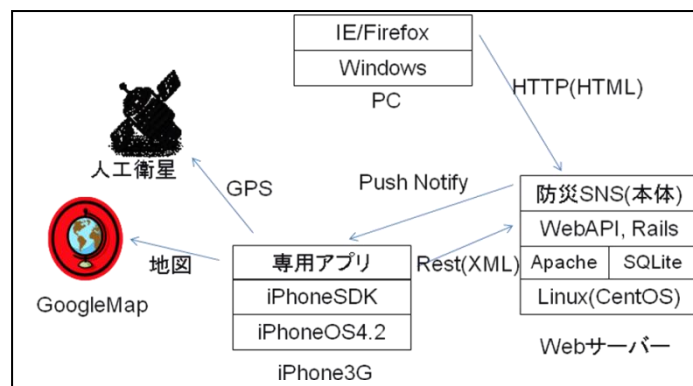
IE/Firefox
Windows
PC

HTTP(HTML)

人工衛星

GPS

Push Notify

防災SNS(本体)
WebAPI, Rails
Apache
SQLite
Linux(CentOS)

Webサーバー

地図

GoogleMap

専用アプリ
iPhoneSDK
iPhoneOS4.2
iPhone3G

Rest(XML)